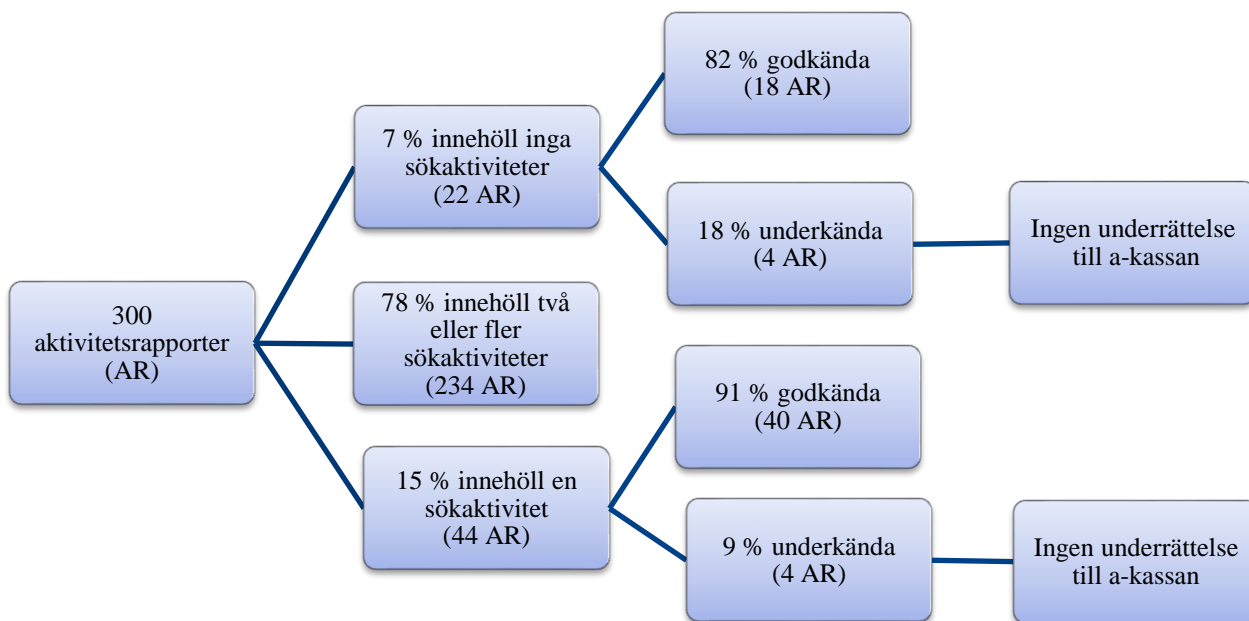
300 aktivitetsrapporter (AR)

7 % innehöll inga sökaktiviteter (22 AR)

82 % godkända (18 AR)

18 % underkända (4 AR)

Ingen underrättelse till a-kassan

78 % innehöll två eller fler sökaktiviteter (234 AR)

15 % innehöll en sökaktivitet (44 AR)

91 % godkända (40 AR)

9 % underkända (4 AR)

Ingen underrättelse till a-kassan